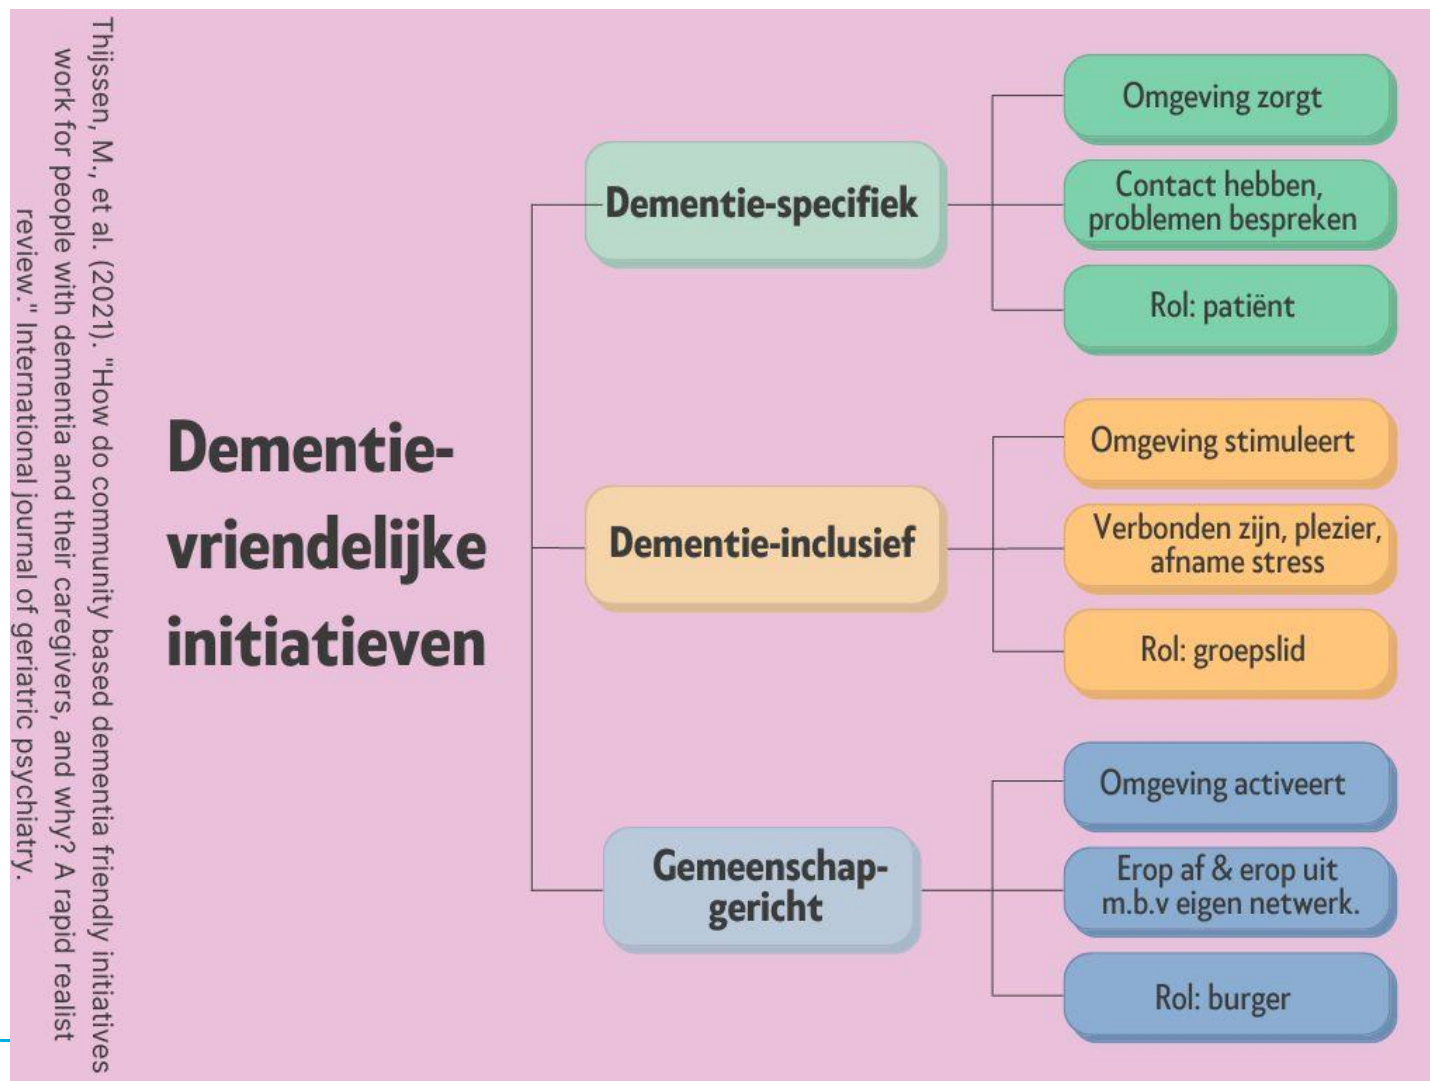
Thijssen, M., et al. (2021). "How do community based dementia friendly initiatives work for people with dementia and their caregivers, and why? A rapid realist review." International journal of geriatric psychiatry.

Dementie-vriendelijke initiatieven

Dementie-specifiek

Omgeving zorgt

Contact hebben, problemen bespreken

Rol: patiënt

Dementie-inclusief

Omgeving stimuleert

Verbonden zijn, plezier, afname stress

Rol: groepslid

Gemeenschap-gericht

Omgeving activeert

Erop af & erop uit m.b.v eigen netwerk.

Rol: burger